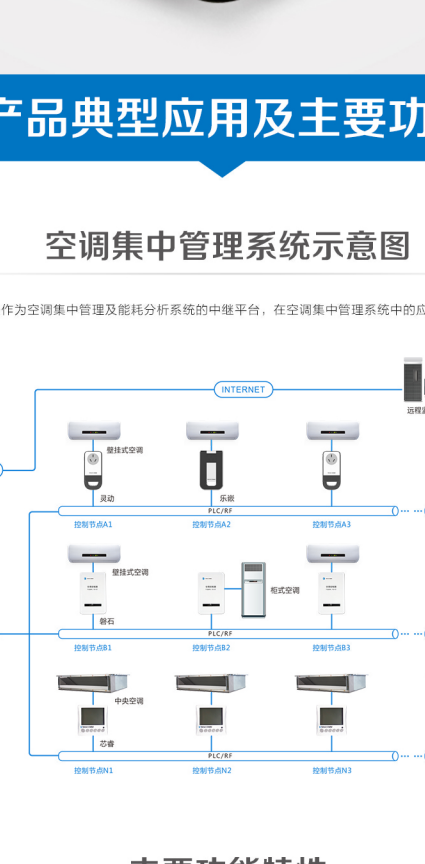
产品典型应用及主要功

空调集中管理系统示意图

作为空调集中管理及能耗分析系统的中继平台，在空调集中管理系统中的应

INTERNET

远程

壁挂式空调

灵动

乐嵌

PLC/RF

控制节点A1

控制节点A2

控制节点A3

壁挂式空调

柜式空调

磐石

PLC/RF

控制节点B1

控制节点B2

控制节点B3

中央空调

芯睿

PLC/RF

控制节点N1

控制节点N2

控制节点N3